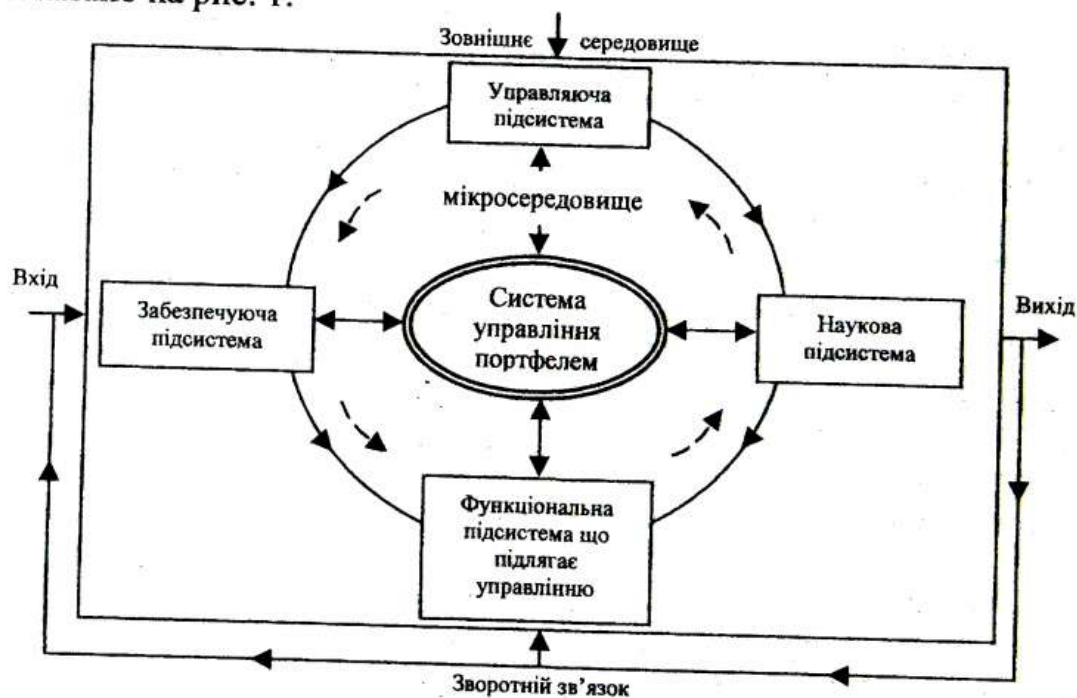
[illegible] на рис. 1.

Зовнішнє середовище

Управляюча підсистема

мікросередовище

Вхід

Забезпечуюча підсистема

Система управління портфелем

Наукова підсистема

Вихід

Функціональна підсистема що підлягає управлінню

Зворотній зв'язок